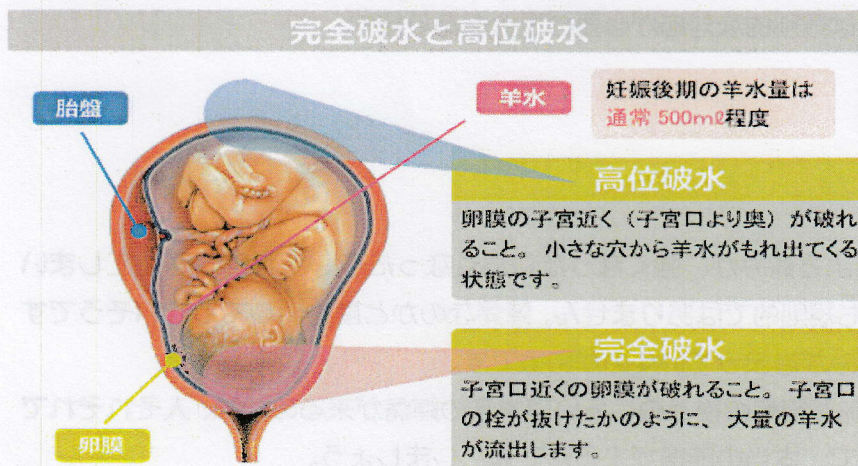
完全破水と高位破水

胎盤

羊水

妊娠後期の羊水量は
通常 500mℓ程度

高位破水

卵膜の子宮近く（子宮口より奥）が破れること。小さな穴から羊水がもれ出てくる状態です。

完全破水

子宮口近くの卵膜が破れること。子宮口の栓が抜けたかのように、大量の羊水が流出します。

卵膜